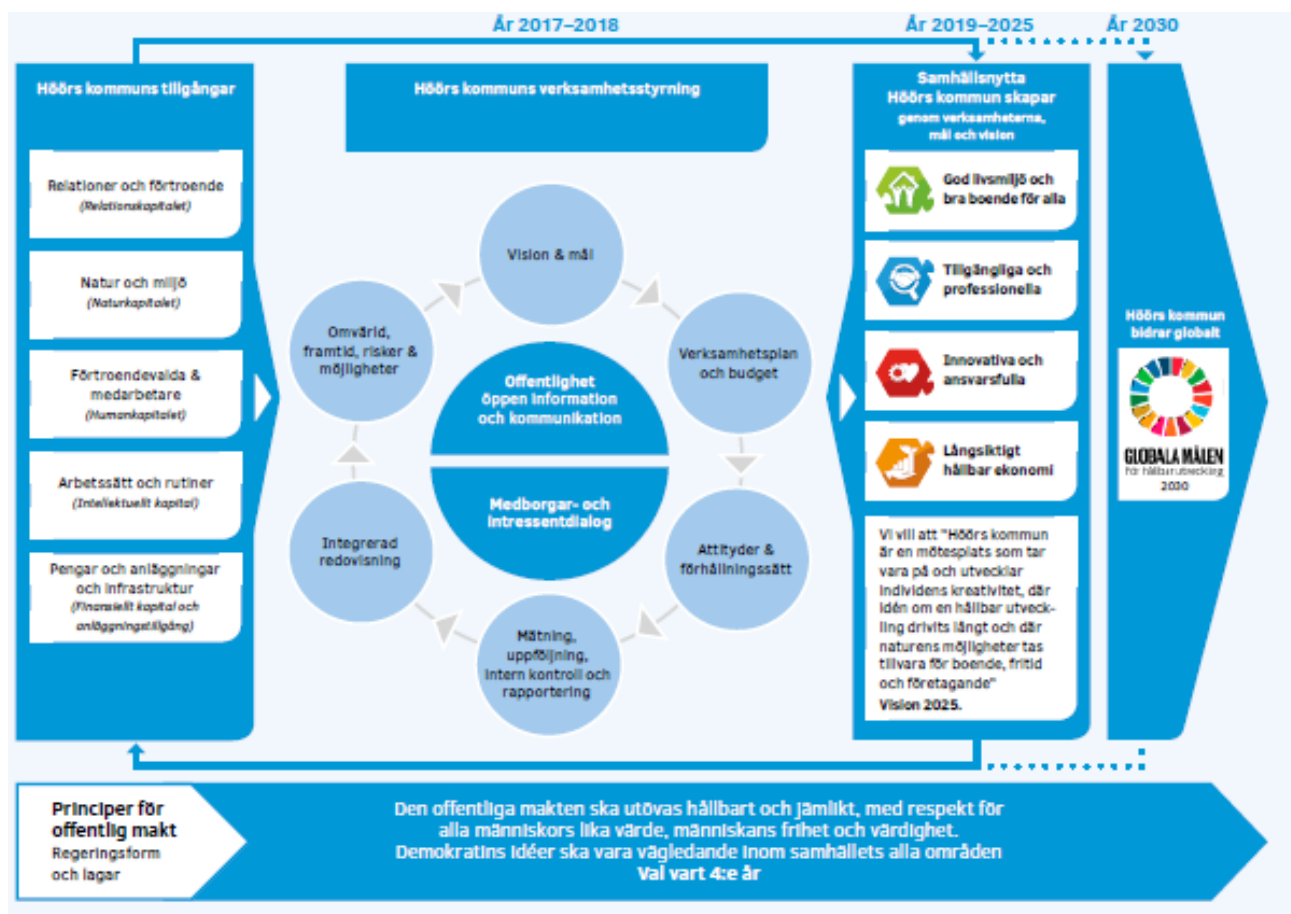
År 2017–2018

År 2019–2025

År 2030

Höörs kommuns tillgångar

Relationer och förtroende
(Relationskapitalet)

Natur och miljö
(Naturkapitalet)

Förtroendevalda & medarbetare
(Humankapitalet)

Arbetssätt och rutiner
(Intellektuellt kapital)

Pengar och anläggningar och infrastruktur
(Finansiellt kapital och anläggningstillgång)

Höörs kommuns verksamhetsstyrning

Vision & mål

Verksamhetsplan och budget

Attityder & förhållningssätt

Mätning, uppföljning, intern kontroll och rapportering

Integrerad redovisning

Omvärld, framtid, risker & möjligheter

Offentlighet öppen information och kommunikation

Medborgar- och intressentdialog

Samhällsnytta Höörs kommun skapar
genom verksamheterna, mål och visionen

God livsmiljö och bra boende för alla

Tillgängliga och professionella

Innovativa och ansvarsfulla

Långsiktigt hållbar ekonomi

Vi vill att "Höörs kommun är en mötesplats som tar vara på och utvecklar individens kreativitet, där idén om en hållbar utveckling drivits långt och där naturens möjligheter tas tillvara för boende, fritid och företagande"
Vision 2025.

Höörs kommun bidrar globalt

GLOBALA MÅLEN
för hållbar utveckling
2030

Principer för offentlig makt
Regeringsform och lagar

Den offentliga makten ska utövas hållbart och jämlikt, med respekt för alla människors lika värde, människans frihet och värdighet.
Demokratins idéer ska vara vägledande inom samhällets alla områden
Val vart 4:e år